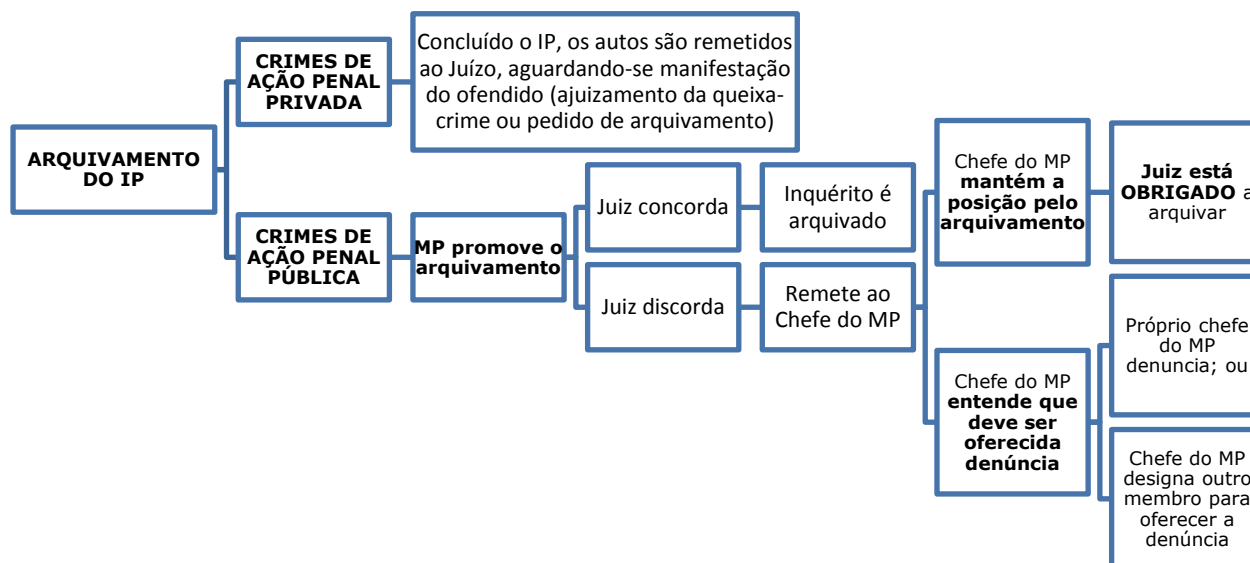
ARQUIVAMENTO DO IP

CRIMES DE AÇÃO PENAL PRIVADA

Concluído o IP, os autos são remetidos ao Juízo, aguardando-se manifestação do ofendido (ajuizamento da queixa-crime ou pedido de arquivamento)

CRIMES DE AÇÃO PENAL PÚBLICA

MP promove o arquivamento

Juiz concorda

Inquérito é arquivado

Juiz discorda

Remete ao Chefe do MP

Chefe do MP **mantém a posição pelo arquivamento**

**Juiz está OBRIGADO** a arquivar

Chefe do MP **entende que deve ser oferecida denúncia**

Próprio chefe do MP denuncia; ou

Chefe do MP designa outro membro para oferecer a denúncia